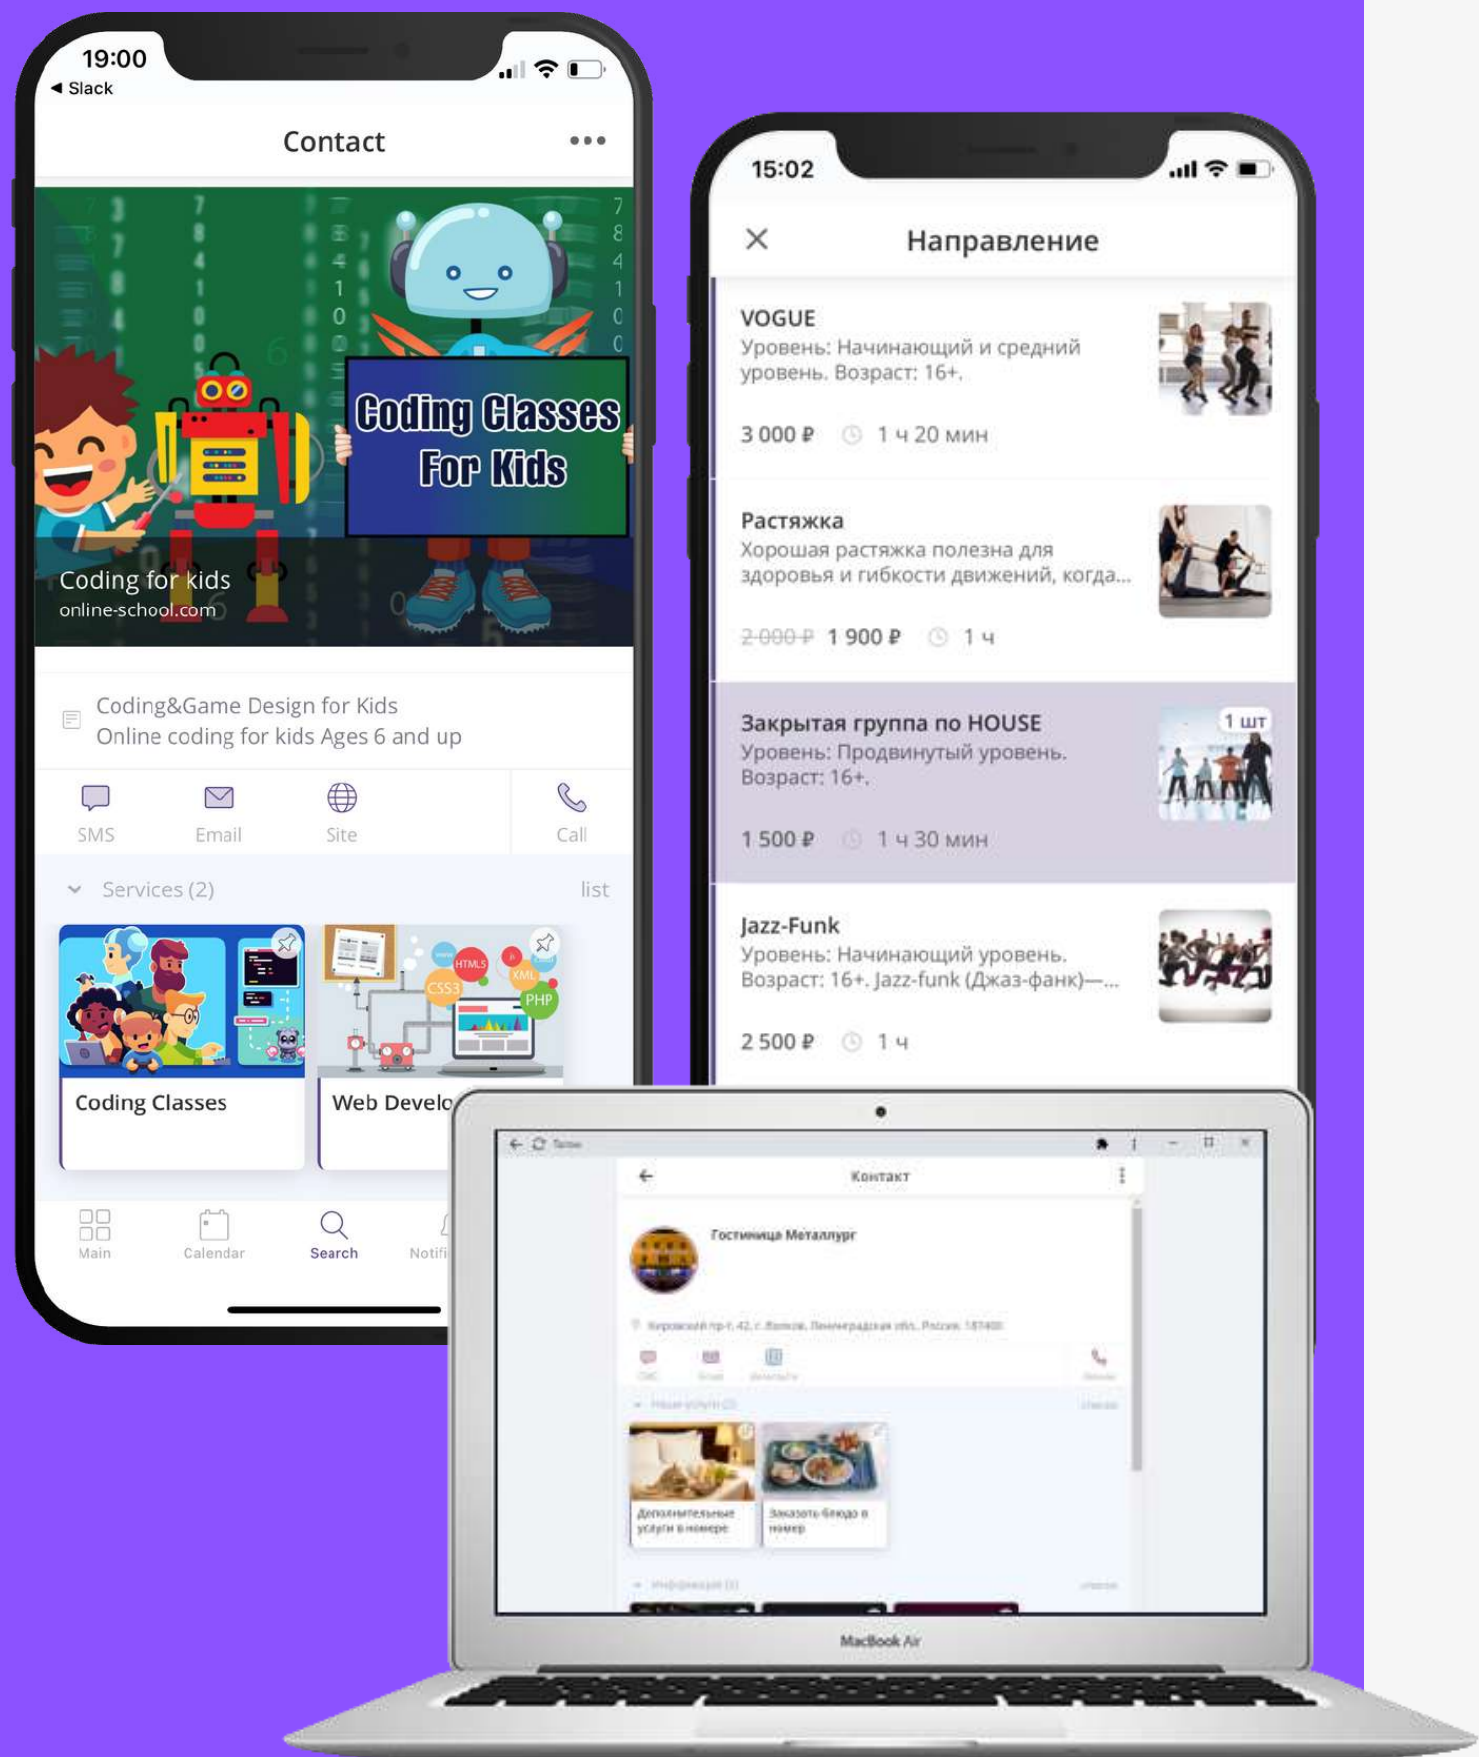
19:00
◀ Slack

Contact •••

Coding Classes For Kids

Coding for kids
online-school.com

Coding&Game Design for Kids
Online coding for kids Ages 6 and up

SMS Email Site Call

Services (2) list

HTML5 CSS3 XML PHP

Coding Classes

Web Develo

Main Calendar Search Notifi

15:02

Направление

VOGUE
Уровень: Начинающий и средний уровень. Возраст: 16+.
3 000 ₽ 1 ч 20 мин

Растяжка
Хорошая растяжка полезна для здоровья и гибкости движений, когда...
2 000 ₽ 1 900 ₽ 1 ч

Закрытая группа по HOUSE
1 шт
Уровень: Продвинутый уровень. Возраст: 16+.
1 500 ₽ 1 ч 30 мин

Jazz-Funk
Уровень: Начинающий уровень. Возраст: 16+. Jazz-funk (Джаз-фанк)—...
2 500 ₽ 1 ч

Контакт

Гостиница Металлург

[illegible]

Дополнительные услуги в номере

Заказать блюдо в номер

MacBook Air